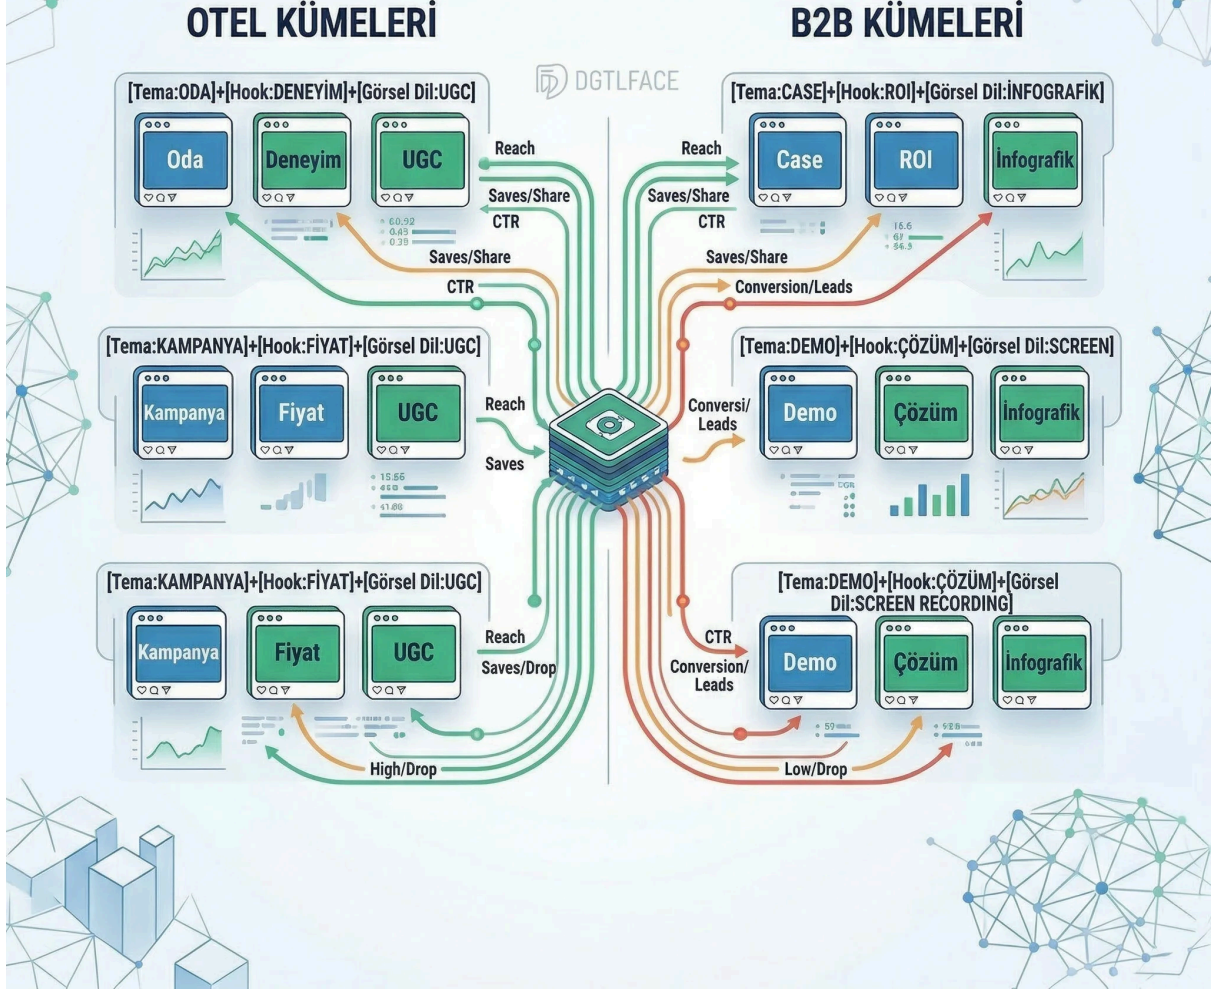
OTEL KÜMELERİ

B2B KÜMELERİ

DGTLFACE

[Tema:ODA]+[Hook:DENEYİM]+[Görsel Dil:UGC]

Oda

Deneyim

UGC

60.92
0.43
0.39

Reach

Saves/Share

CTR

Saves/Share

CTR

[Tema:KAMPANYA]+[Hook:FİYAT]+[Görsel Dil:UGC]

Kampanya

Fiyat

UGC

15.66
450
41.88

Reach

Saves

[Tema:KAMPANYA]+[Hook:FİYAT]+[Görsel Dil:UGC]

Kampanya

Fiyat

UGC

Reach

Saves/Drop

High/Drop

[Tema:CASE]+[Hook:ROI]+[Görsel Dil:İNFOGRAFİK]

Case

ROI

İnfografik

16.6
67
56.5

Reach

Saves/Share

CTR

Saves/Share

Conversion/Leads

[Tema:DEMO]+[Hook:ÇÖZÜM]+[Görsel Dil:SCREEN]

Demo

Çözüm

İnfografik

Conversi/ Leads

[Tema:DEMO]+[Hook:ÇÖZÜM]+[Görsel Dil:SCREEN RECORDING]

Demo

Çözüm

İnfografik

CTR

Conversion/ Leads

59

528

Low/Drop